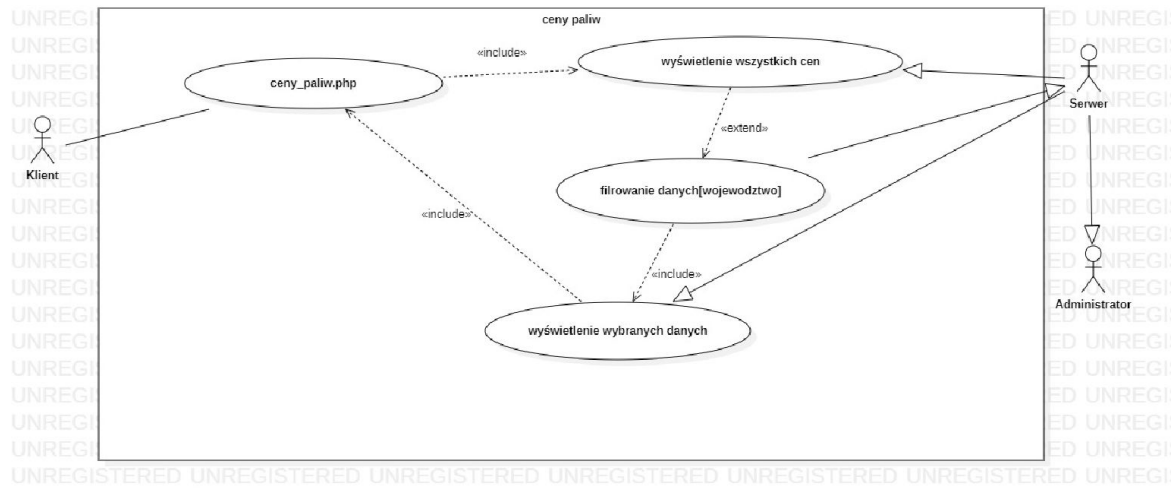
ceny paliw

«include»

ceny_paliw.php

wyświetlenie wszystkich cen

Serwer

Klient

«extend»

filrowanie danych[wojewodztwo]

«include»

«include»

Administrator

wyświetlenie wybranych danych

UNREGISTERED UNREGISTERED UNREGISTERED UNREGISTERED UNREGISTERED UNREGISTERED UNREGI